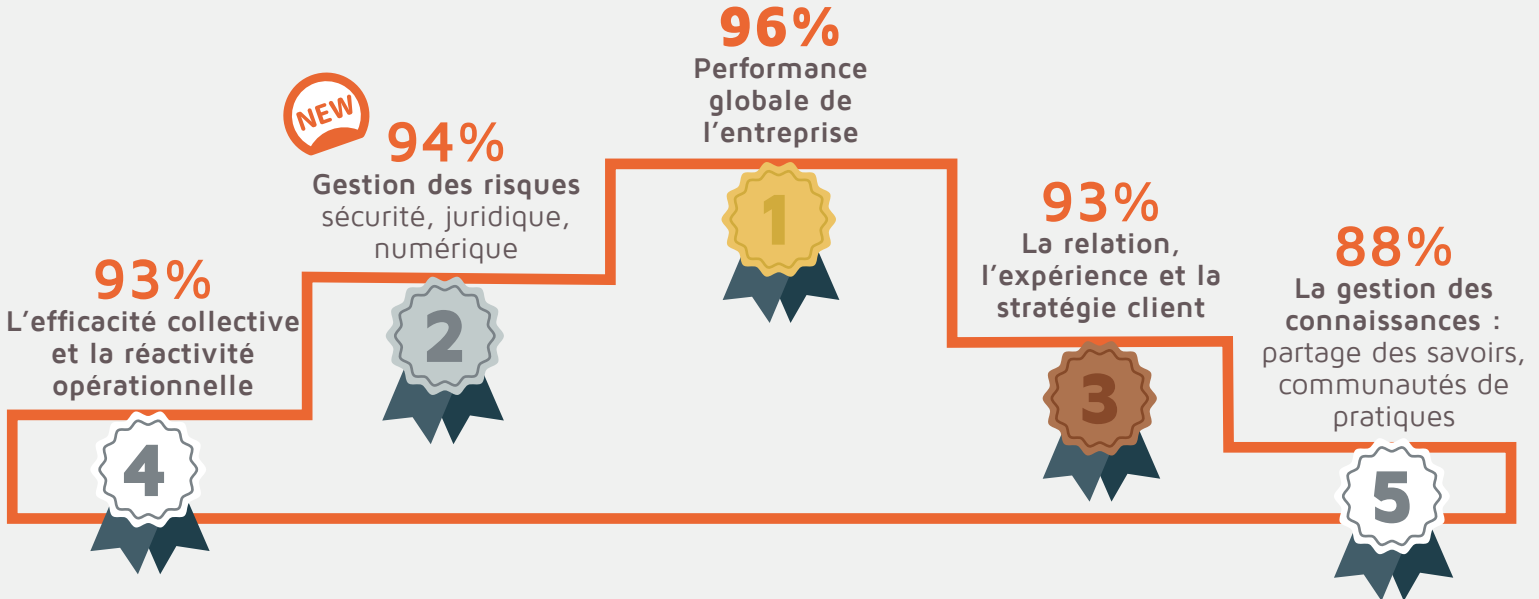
96%
Performance globale de l'entreprise
1

NEW
94%
Gestion des risques
sécurité, juridique, numérique
2

93%
La relation, l'expérience et la stratégie client
3

93%
L'efficacité collective et la réactivité opérationnelle
4

88%
La gestion des connaissances :
partage des savoirs, communautés de pratiques
5